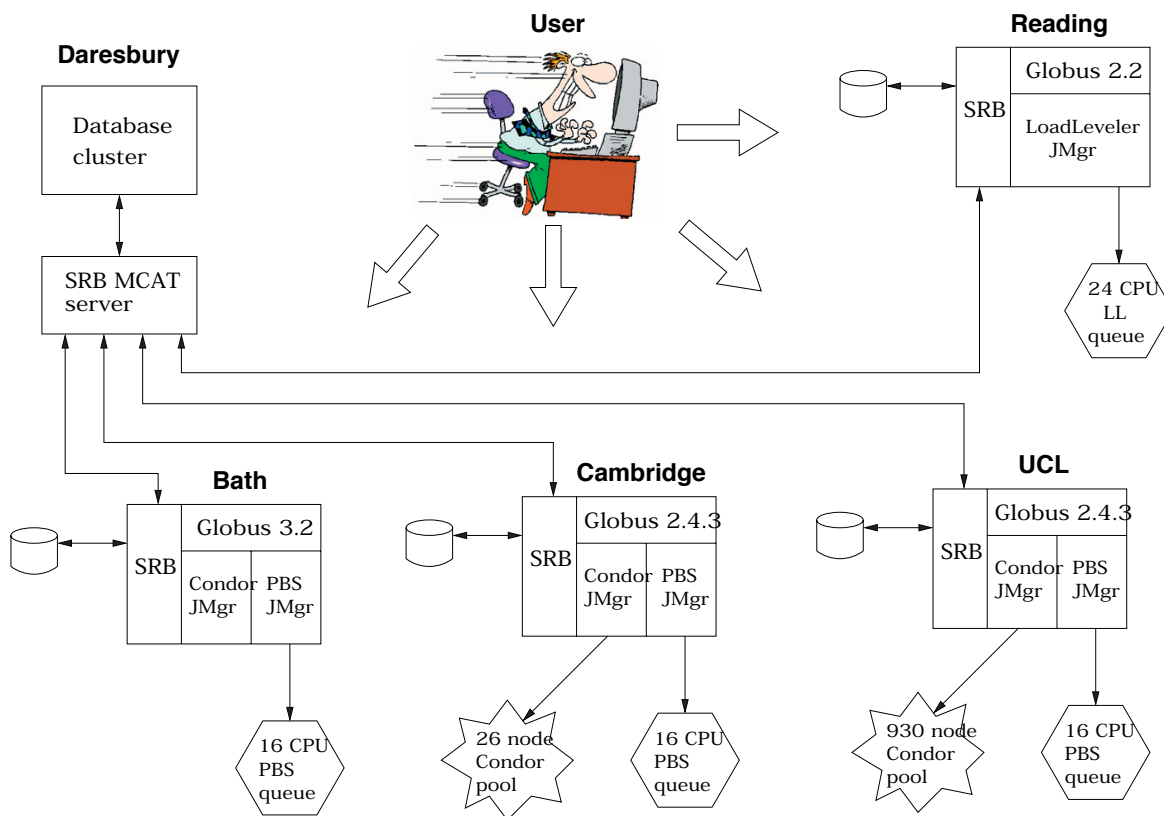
User

Daresbury

Database cluster

SRB MCAT server

Reading

SRB

Globus 2.2

LoadLeveler JMgr

24 CPU LL queue

Bath

SRB

Globus 3.2

Condor JMgr

PBS JMgr

16 CPU PBS queue

Cambridge

SRB

Globus 2.4.3

Condor JMgr

PBS JMgr

26 node Condor pool

16 CPU PBS queue

UCL

SRB

Globus 2.4.3

Condor JMgr

PBS JMgr

930 node Condor pool

16 CPU PBS queue